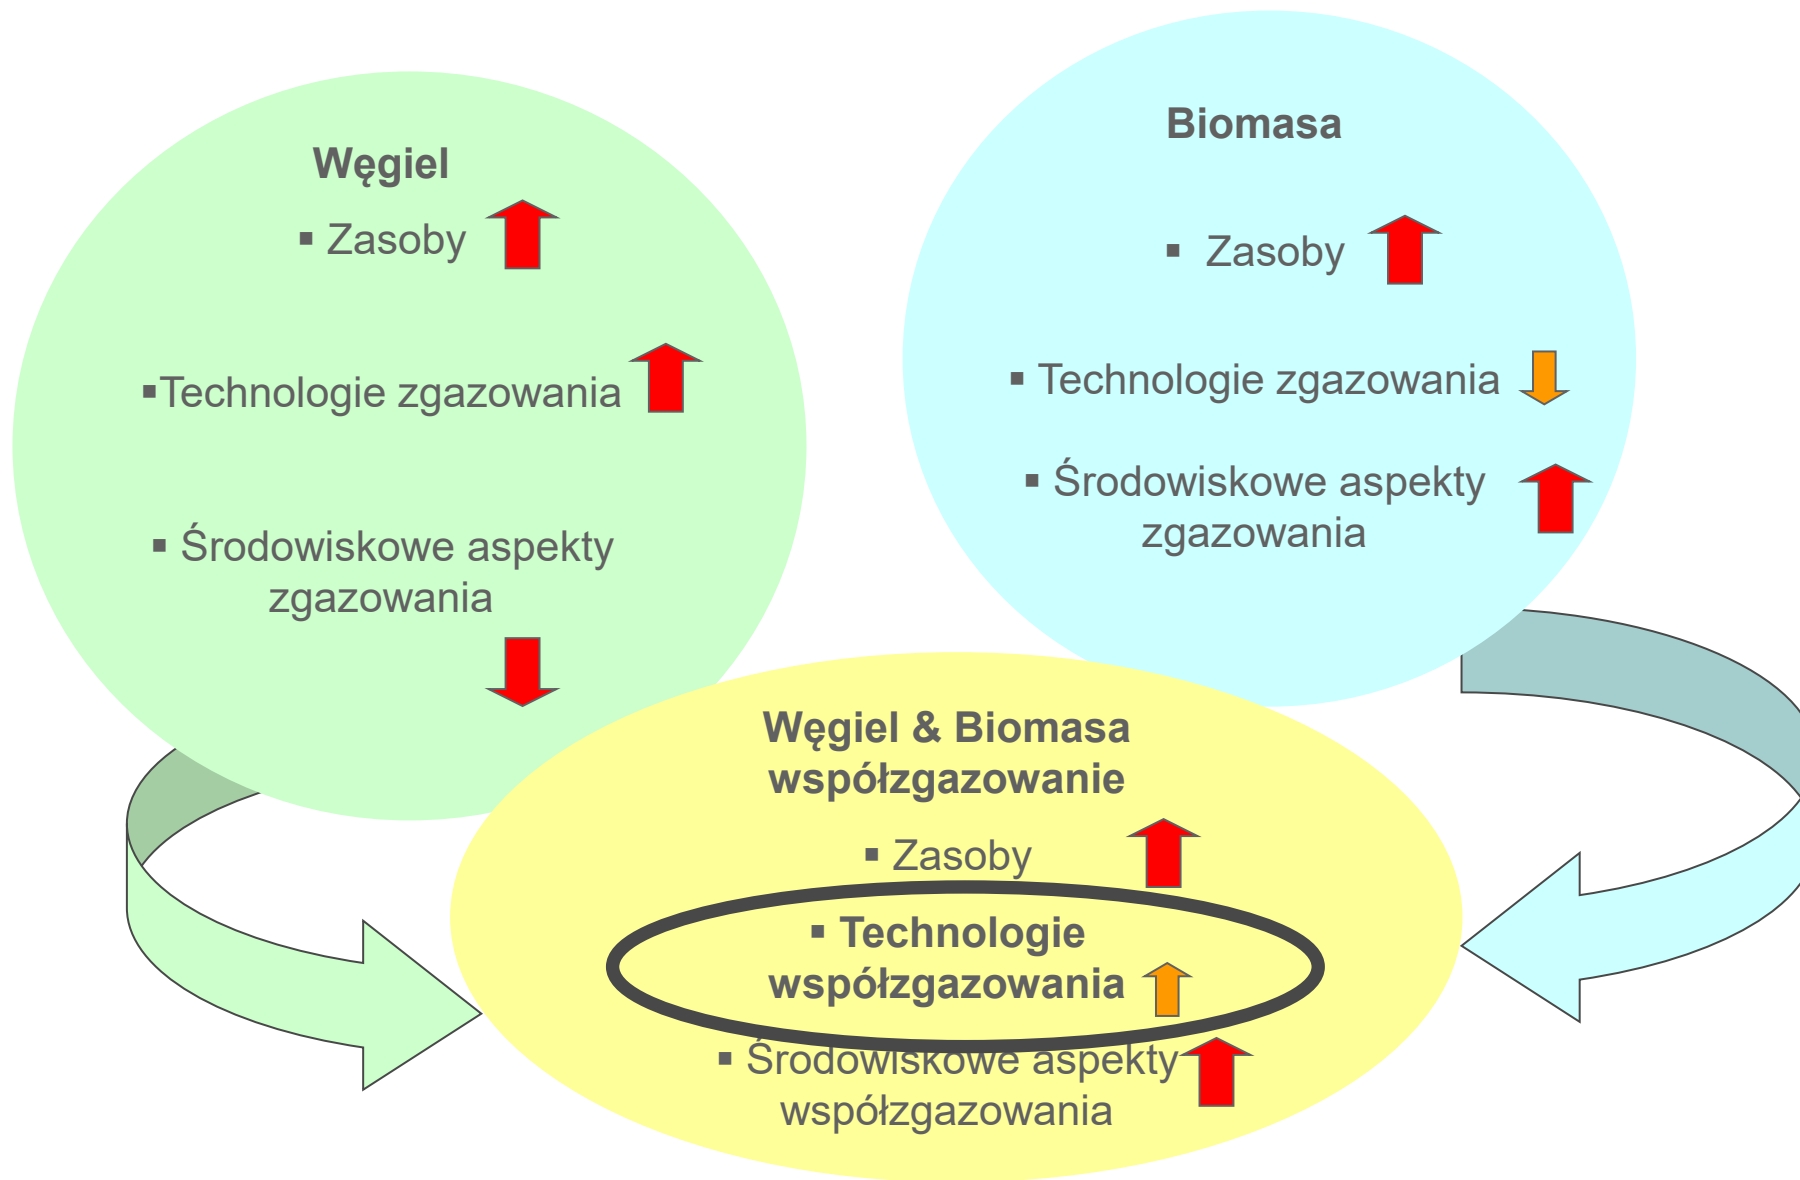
Węgiel

▪ Zasoby

▪Technologie zgazowania

▪ Środowiskowe aspekty zgazowania

Biomasa

▪ Zasoby

▪ Technologie zgazowania

▪ Środowiskowe aspekty zgazowania

Węgiel & Biomasa współzgazowanie

▪ Zasoby

▪ Technologie współzgazowania

▪ Środowiskowe aspekty współzgazowania